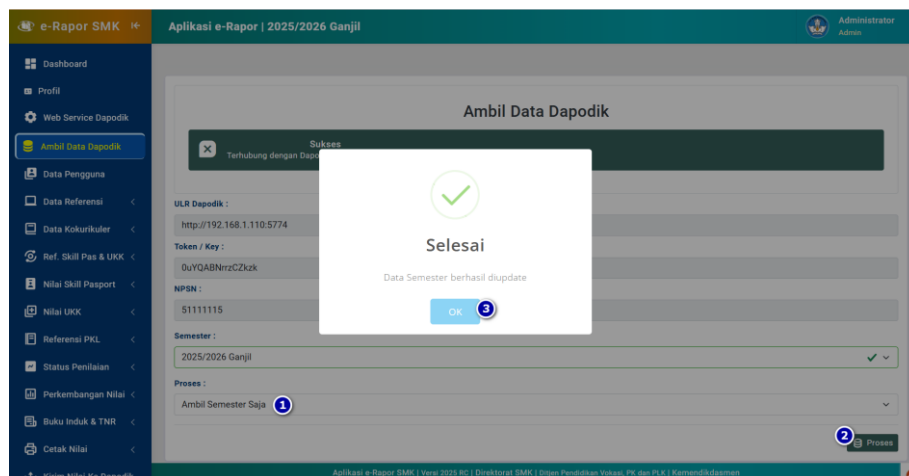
e-Rapor SMK

Aplikasi e-Rapor | 2025/2026 Ganjil

Administrator
Admin

Dashboard
Profil
Web Service Dapodik
Ambil Data Dapodik
Data Pengguna
Data Referensi
Data Kokurikuler
Ref. Skill Pas & UKK
Nilai Skill Pasport
Nilai UKK
Referensi PKL
Status Penilaian
Perkembangan Nilai
Buku Induk & TNR
Cetak Nilai
Kirim Nilai Ke Dapodik

Ambil Data Dapodik

Sukses
Terhubung dengan Dapo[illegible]

ULR Dapodik :
http://192.168.1.110:5774
Token / Key :
0uYQABNrrzCZkzk
NPSN :
51111115
Semester :
2025/2026 Ganjil
Proses :
Ambil Semester Saja 1

2 Proses

Selesai
Data Semester berhasil diupdate
OK 3

Aplikasi e-Rapor SMK | Versi 2025 RC | Direktorat SMK | Ditjen Pendidikan Vokasi, PK dan PLK | Kemendikdasmen